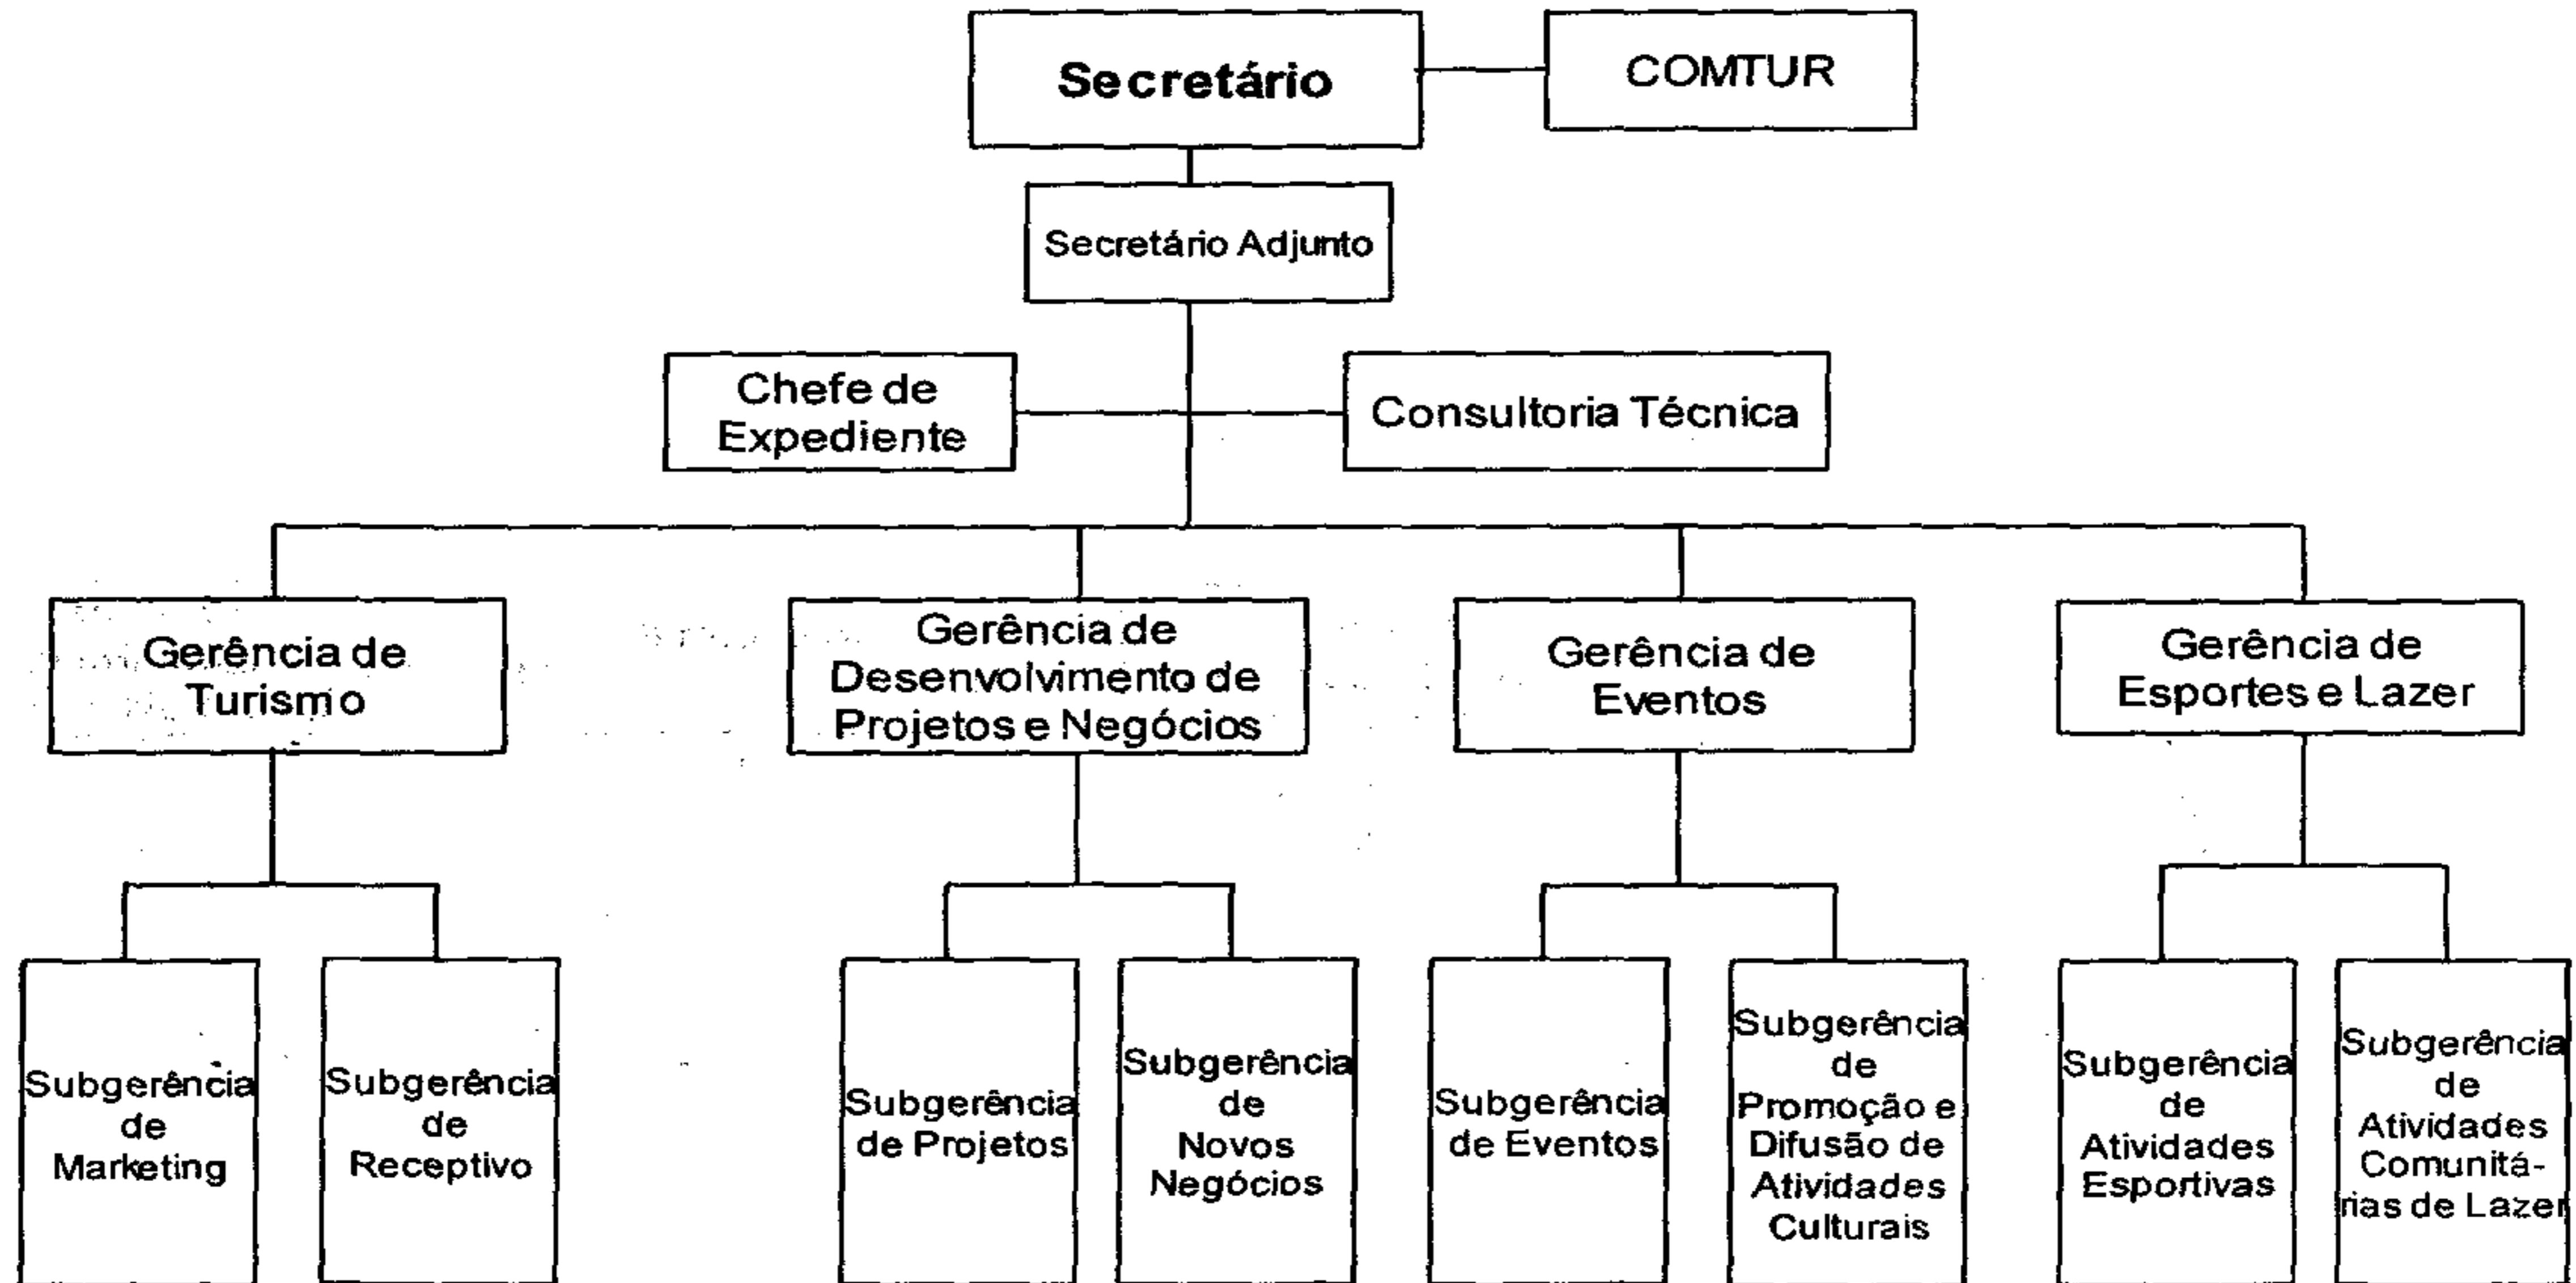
Secretário

COMTUR

Secretário Adjunto

Chefe de Expediente

Consultoria Técnica

Gerência de Turismo

Gerência de Desenvolvimento de Projetos e Negócios

Gerência de Eventos

Gerência de Esportes e Lazer

Subgerência de Marketing

Subgerência de Receptivo

Subgerência de Projetos

Subgerência de Novos Negócios

Subgerência de Eventos

Subgerência de Promoção e Difusão de Atividades Culturais

Subgerência de Atividades Esportivas

Subgerência de Atividades Comunitárias de Lazer